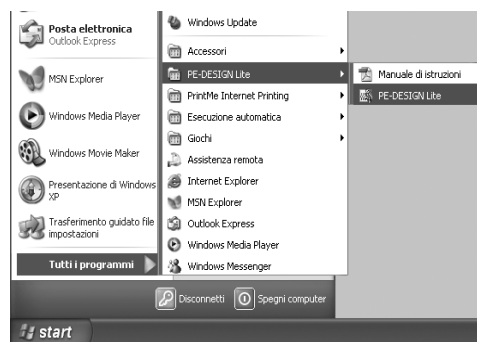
Posta elettronica
Outlook Express

MSN Explorer

Windows Media Player

Windows Movie Maker

Presentazione di Windows XP

Trasferimento guidato file impostazioni

Tutti i programmi

Windows Update
Accessori
PE-DESIGN Lite
PrintMe Internet Printing
Esecuzione automatica
Giochi
Assistenza remota
Internet Explorer
MSN Explorer
Outlook Express
Windows Media Player
Windows Messenger

Manuale di istruzioni
PE-DESIGN Lite

Disconnetti
Spegni computer

start